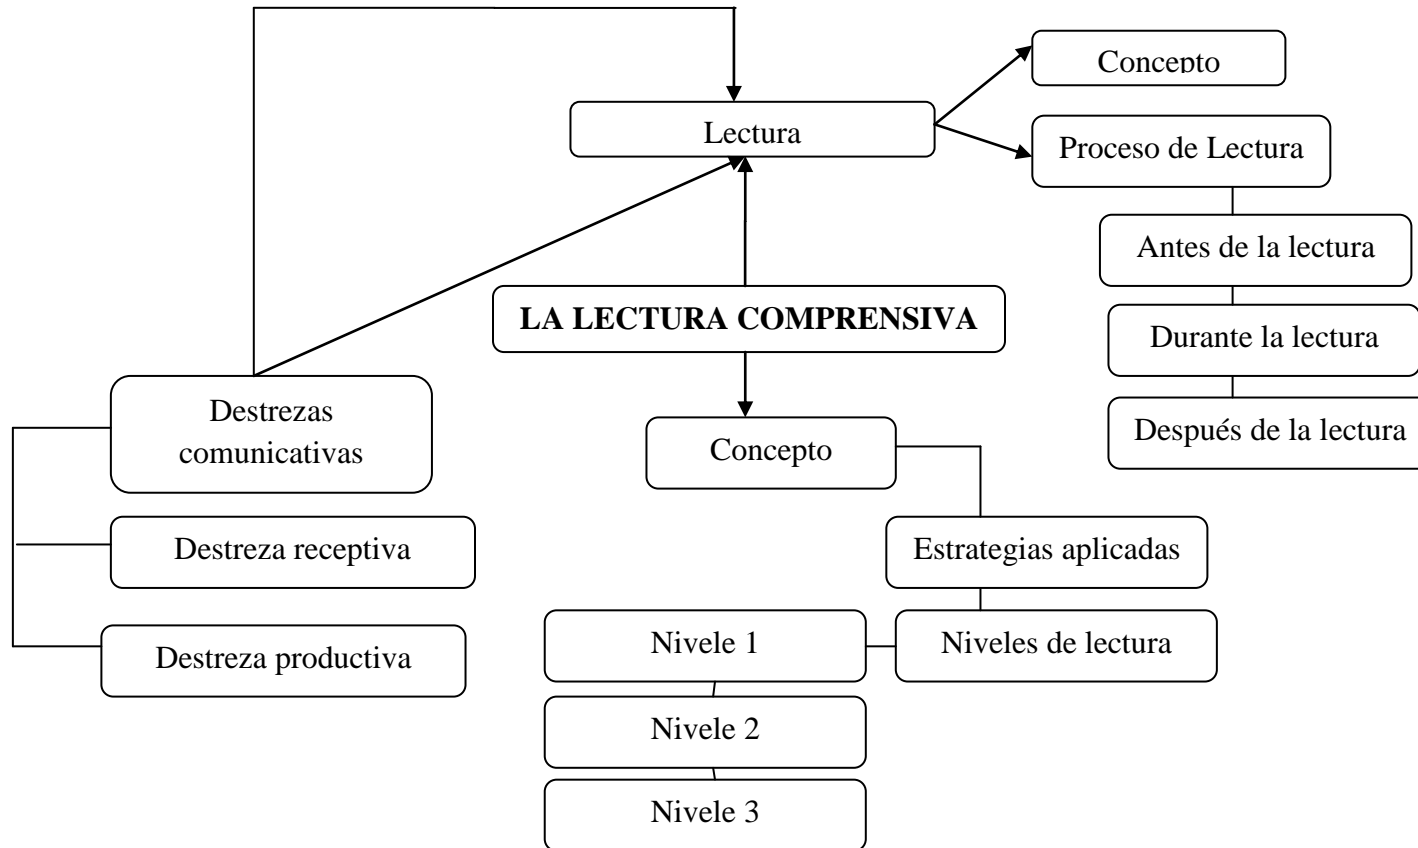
Concepto

Lectura

Proceso de Lectura

Antes de la lectura

Durante la lectura

Después de la lectura

LA LECTURA COMPRENSIVA

Destrezas comunicativas

Destreza receptiva

Destreza productiva

Concepto

Estrategias aplicadas

Niveles de lectura

Nivele 1

Nivele 2

Nivele 3